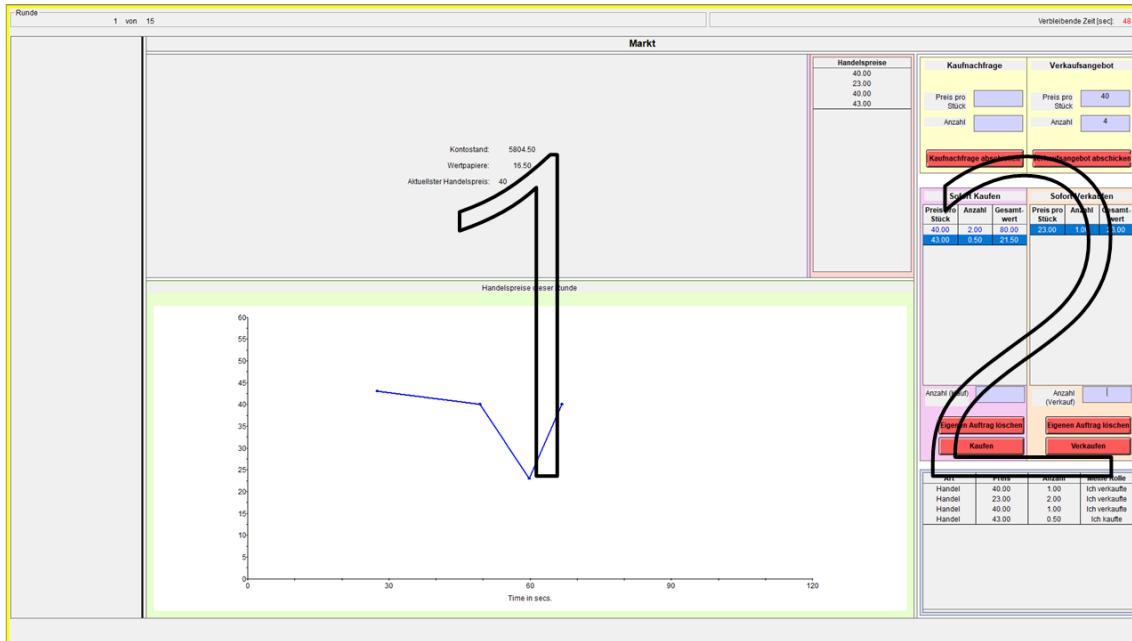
Runde
1 von 15

Verbleibende Zeit [sec]: 48

Markt

Kontostand: 5804.50
Wertpapiere: 16.50
Aktuellster Handelspreis: 40

1

| Handelspreise |
|---|
| 40.00 |
| 23.00 |
| 40.00 |
| 43.00 |

Kaufnachfrage
Preis pro Stück
Anzahl
Kaufnachfrage abschicken

Verkaufsangebot
Preis pro Stück 40
Anzahl 4
Verkaufsangebot abschicken

Sofort Kaufen

| Preis pro Stück | Anzahl | Gesamt-wert |
|---|---|---|
| 40.00 | 2.00 | 80.00 |
| 43.00 | 0.50 | 21.50 |

Sofort Verkaufen

| Preis pro Stück | Anzahl | Gesamt-wert |
|---|---|---|
| 23.00 | 1.00 | 23.00 |

2

Anzahl (Kauf)
Eigenen Auftrag löschen
Kaufen

Anzahl (Verkauf)
Eigenen Auftrag löschen
Verkaufen

| Art | Preis | Anzahl | Meine Rolle |
|---|---|---|---|
| Handel | 40.00 | 1.00 | Ich verkaufte |
| Handel | 23.00 | 2.00 | Ich verkaufte |
| Handel | 40.00 | 1.00 | Ich verkaufte |
| Handel | 43.00 | 0.50 | Ich kaufte |

Handelspreise dieser Runde
60
55
50
45
40
35
30
25
20
15
10
5
0
0 30 60 90 120
Time in secs.